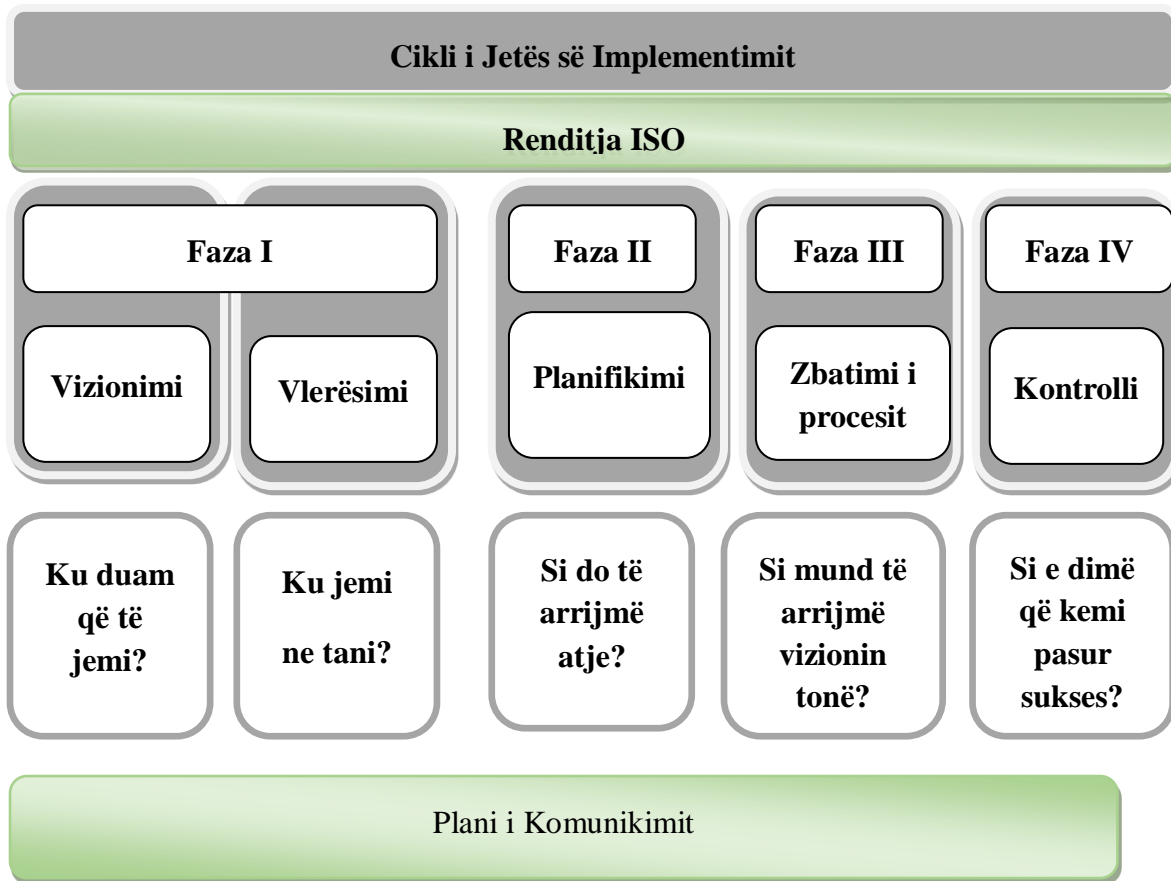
Cikli i Jetës së Implementimit

Renditja ISO

Faza I

Vizionimi

Vlerësimi

Faza II

Planifikimi

Faza III

Zbatimi i procesit

Faza IV

Kontrolli

Ku duam që të jemi?

Ku jemi ne tani?

Si do të arrijmë atje?

Si mund të arrijmë vizionin tonë?

Si e dimë që kemi pasur sukses?

Plani i Komunikimit